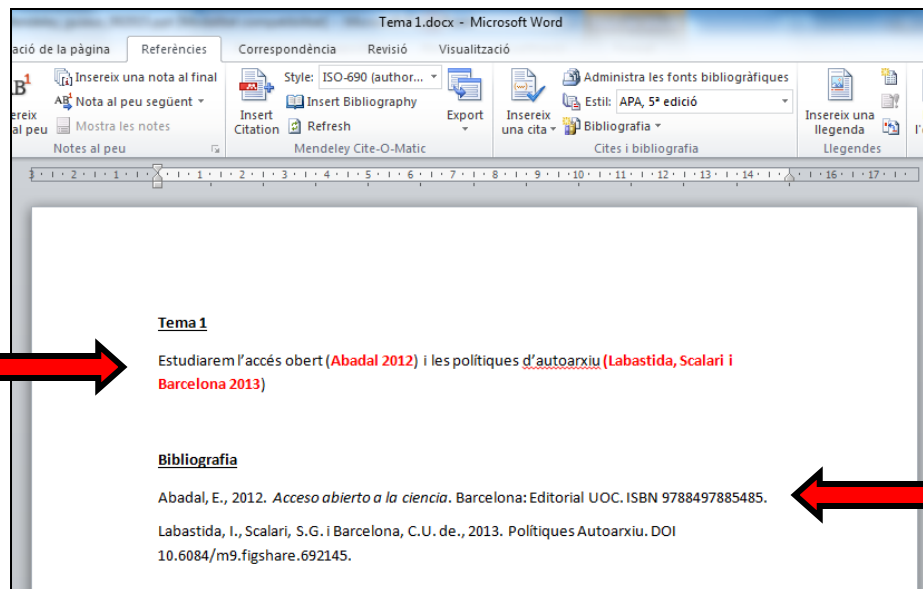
Tema 1.docx - Microsoft Word

ació de la pàgina Referències Correspondència Revisió Visualització

AB¹ Insereix una nota al final
ereix al peu
AB¹ Nota al peu següent
Mostra les notes
Notes al peu

Insert Citation
Style: ISO-690 (author...
Insert Bibliography
Refresh
Export
Mendeley Cite-O-Matic

Insereix una cita
Administra les fonts bibliogràfiques
Estil: APA, 5ª edició
Bibliografia
Cites i bibliografia

Insereix una llegenda
Llegendes

Tema 1

Estudiarem l'accés obert (Abadal 2012) i les polítiques d'autoarxiu (Labastida, Scalari i Barcelona 2013)

Bibliografia

Abadal, E., 2012. *Acceso abierto a la ciencia*. Barcelona: Editorial UOC. ISBN 9788497885485.

Labastida, I., Scalari, S.G. i Barcelona, C.U. de., 2013. Polítiques Autoarxiu. DOI 10.6084/m9.figshare.692145.